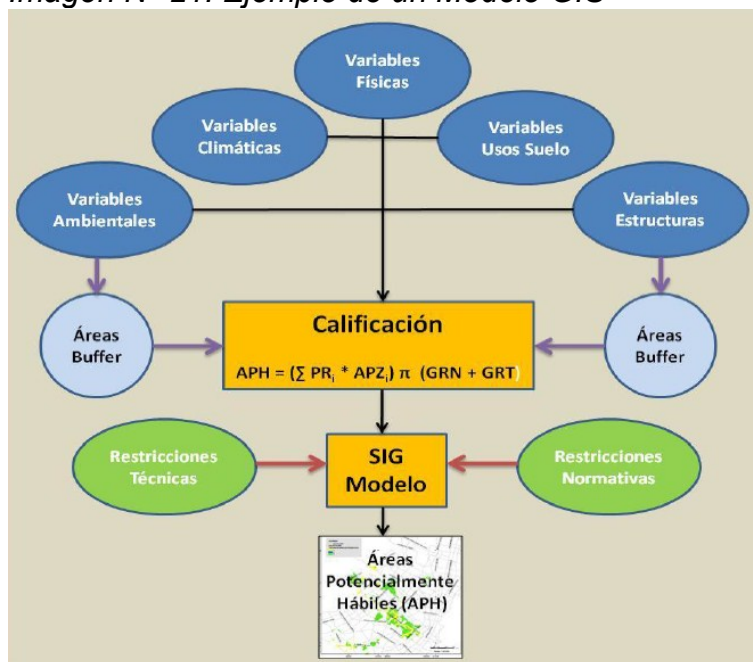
Imagen N° 1?: Ejemplo de un Modelo SIG

Variables Físicas

Variables Climáticas

Variables Usos Suelo

Variables Ambientales

Variables Estructuras

Áreas Buffer

Calificación

APH = ($\sum$ PR$_i$ * APZ$_i$) $\pi$ (GRN + GRT)

Áreas Buffer

Restricciones Técnicas

SIG Modelo

Restricciones Normativas

Áreas Potencialmente Hábiles (APH)